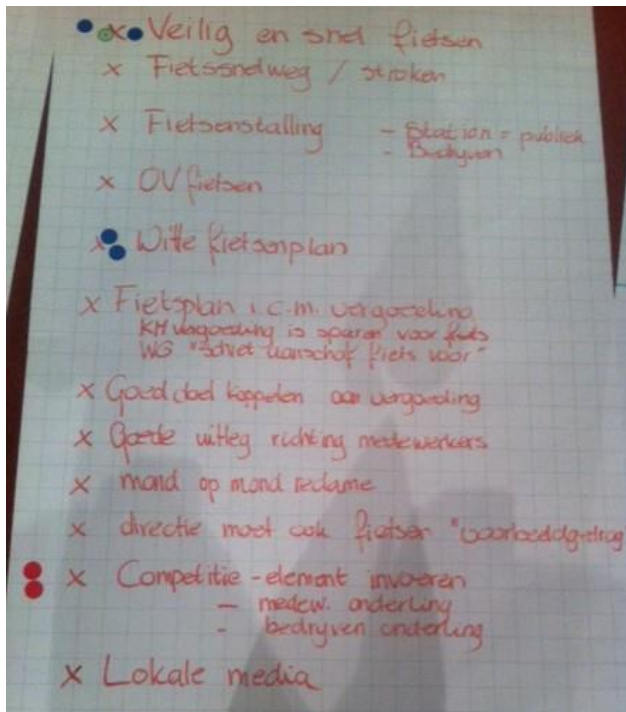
x Veilig en snel fietsen
x Fietssnelweg / stroken
x Fietsenstalling - Station = publiek
- Bedrijven
x OV fietsen
x Witte fietsenplan
x Fietsplan i.c.m. vergoeding
KM vergoeding is sparen voor fiets
WG "schiet voorschot fiets voor"
x Goed doel koppelen aan vergoeding
x Goede uitleg richting medewerkers
x mond op mond reclame
x directie moet ook fietsen "voorbeeldgedrag"
x Competitie - element invoeren
- medew. onderling
- bedrijven onderling
x Lokale media